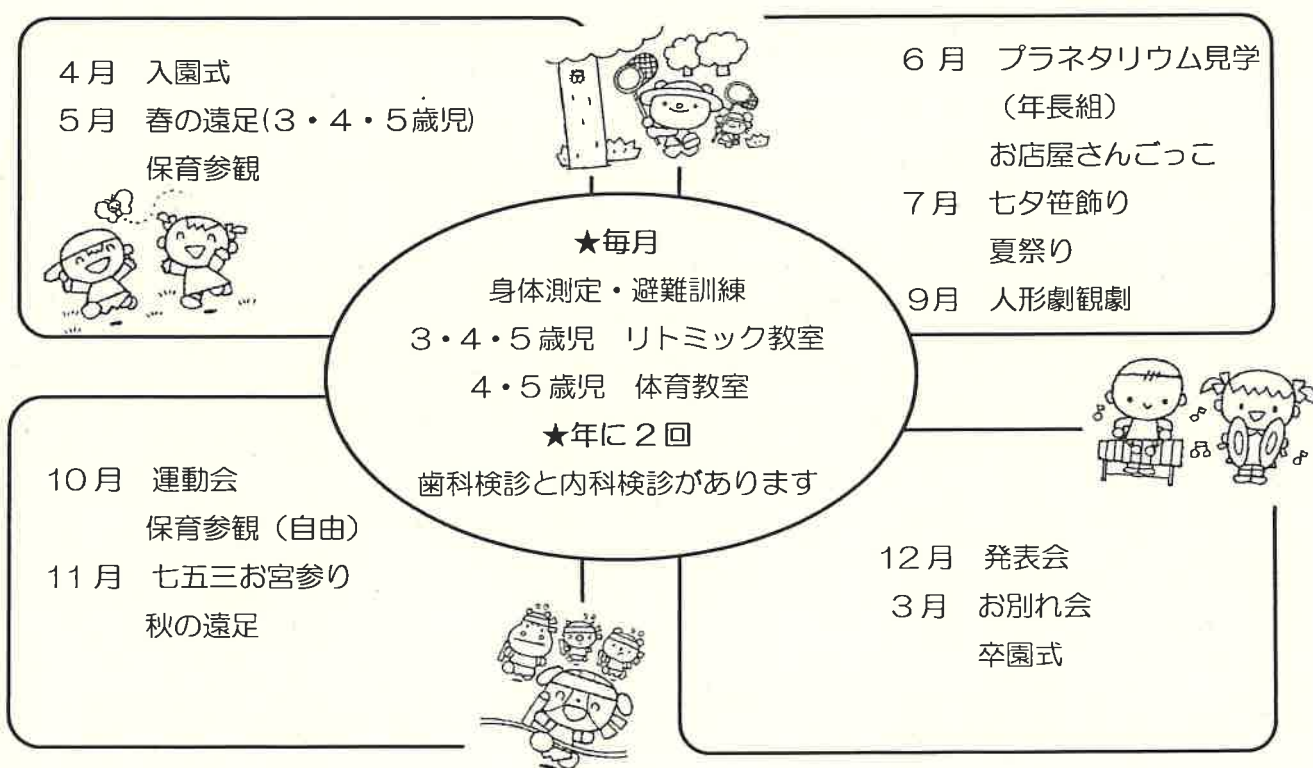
4月　入園式
5月　春の遠足(3・4・5歳児)
保育参観

6月　プラネタリウム見学
（年長組）
お店屋さんごっこ
7月　七夕笹飾り
夏祭り
9月　人形劇観劇

★毎月
身体測定・避難訓練
3・4・5歳児　リトミック教室
4・5歳児　体育教室
★年に2回
歯科検診と内科検診があります

10月　運動会
保育参観（自由）
11月　七五三お宮参り
秋の遠足

12月　発表会
3月　お別れ会
卒園式